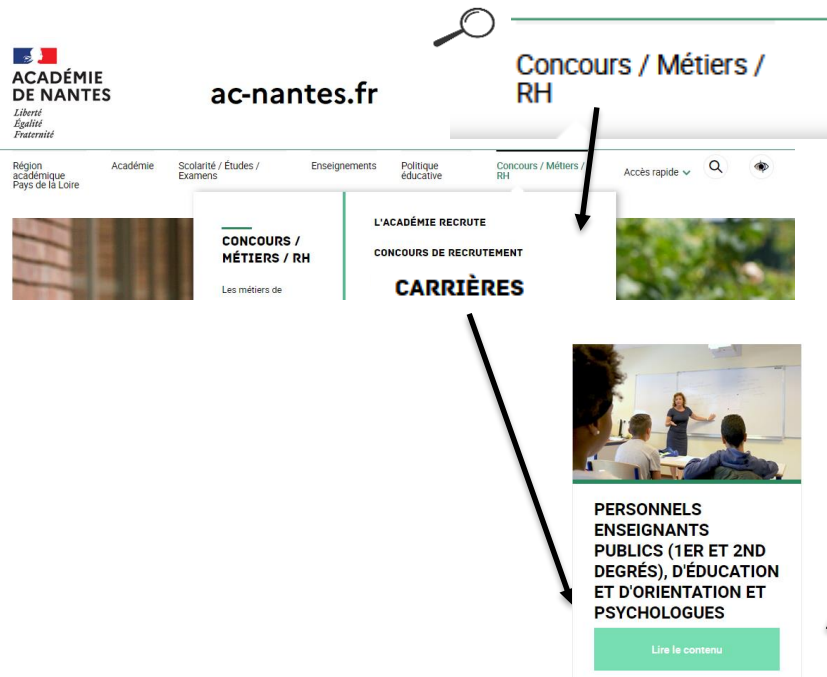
ACADÉMIE DE NANTES
Liberté
Égalité
Fraternité

ac-nantes.fr

Concours / Métiers / RH

Région académique Pays de la Loire

Académie

Scolarité / Études / Examens

Enseignements

Politique éducative

Concours / Métiers / RH

Accès rapide

CONCOURS / MÉTIERS / RH

Les métiers de

L'ACADÉMIE RECRUTE

CONCOURS DE RECRUTEMENT

CARRIÈRES

PERSONNELS ENSEIGNANTS PUBLICS (1ER ET 2ND DEGRÉS), D'ÉDUCATION ET D'ORIENTATION ET PSYCHOLOGUES

Lire le contenu